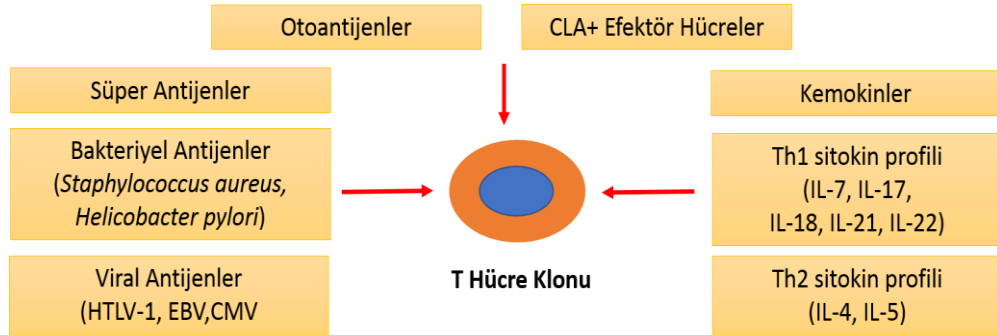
Otoantijenler

CLA+ Efektör Hücreler

Süper Antijenler

Bakteriyel Antijenler (Staphylococcus aureus, Helicobacter pylori)

Viral Antijenler (HTLV-1, EBV,CMV

T Hücre Klonu

Kemokinler

Th1 sitokin profili (IL-7, IL-17, IL-18, IL-21, IL-22)

Th2 sitokin profili (IL-4, IL-5)